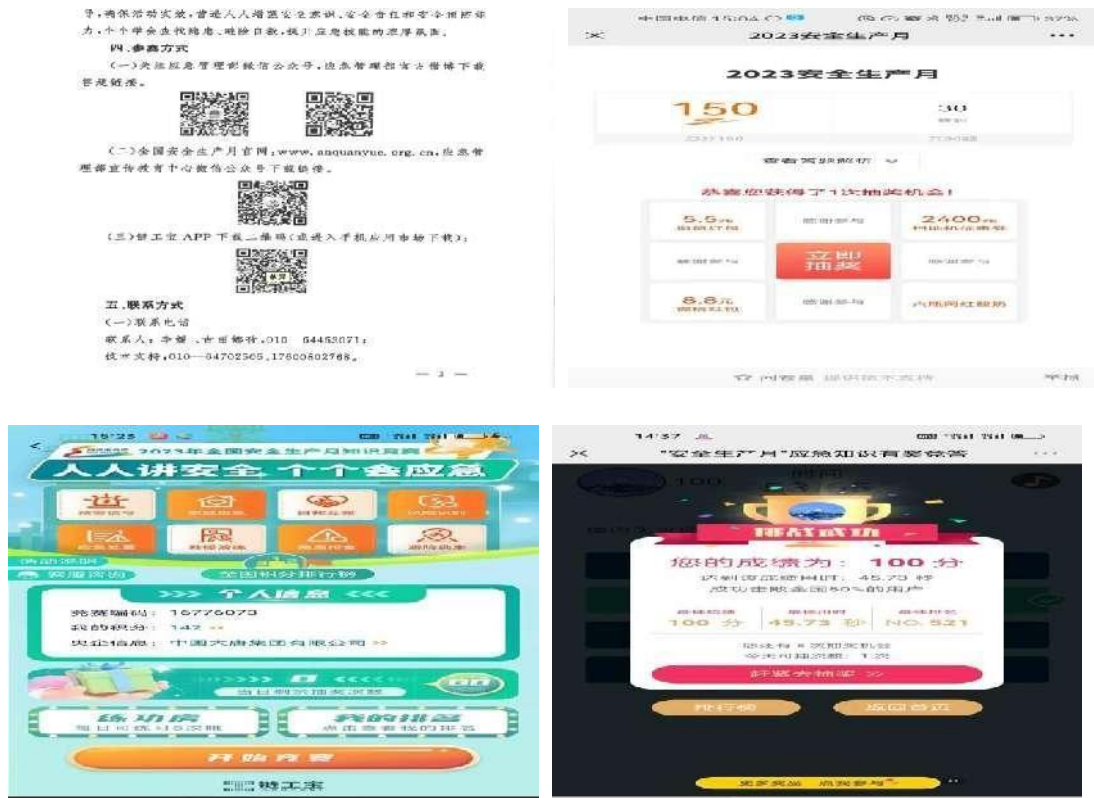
予，确保活动实效，营造人人增强安全意识、安全责任和安全防范能力，个个学会查找隐患、避险自救，提升应急技能的浓厚氛围。

四、参赛方式

（一）关注应急管理部微信公众号，应急管理部官方指定链接下载答题链接。

（二）全国安全生产月官网：www.anquanyue.org.cn，应急管理部宣传教育中心微信公众号下载链接。

（三）督工宝APP下载二维码（或进入手机应用市场下载）：

五、联系方式

（一）联系电话

联系人：李耀、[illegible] 010—64463071；

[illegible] 010—84702505，17600602768。

— 3 —

2023安全生产月

2023安全生产月

150

30

查看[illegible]

恭喜您获得了1次抽奖机会！

5.5元

谢谢参与

2400元

谢谢参与

立即抽奖

谢谢参与

8.8元

谢谢参与

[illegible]

15:25

2023年全国安全生产月知识竞赛

人人讲安全 个个会应急

资源共享

全国积分排行榜

个人信息

参赛编码：16776073

我的积分：142

单位信息：中国大唐集团有限公司

当日剩余抽奖次数

练功房

每日可练习10次哦

我的排名

点击查看我的排名

开始答题

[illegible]

14:37

"安全生产月"应急知识有奖竞答

挑战成功

您的成绩为：100分

本次答题耗时：45.73秒

成功击败全国80%的用户

最佳成绩

100分

最佳用时

45.73秒

最佳排名

NO.521

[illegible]

去抽奖

排行榜

返回首页

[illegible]